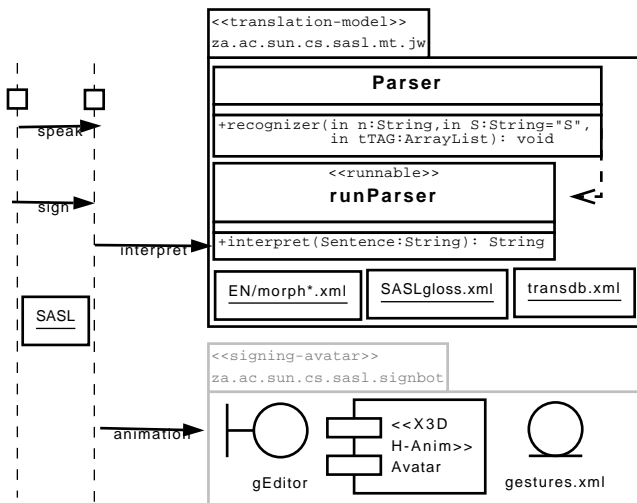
<<translation-model>>
za.ac.sun.cs.sasl.mt.jw

Parser

+recognizer(in n:String,in S:String="S", in tTAG:ArrayList): void

<<runnable>>
runParser

+interpret(Sentence:String): String

EN/morph*.xml

SASLgloss.xml

transdb.xml

speak

sign

interpret

SASL

<<signing-avatar>>
za.ac.sun.cs.sasl.signbot

animation

<<X3D H-Anim>> Avatar

gEditor

gestures.xml